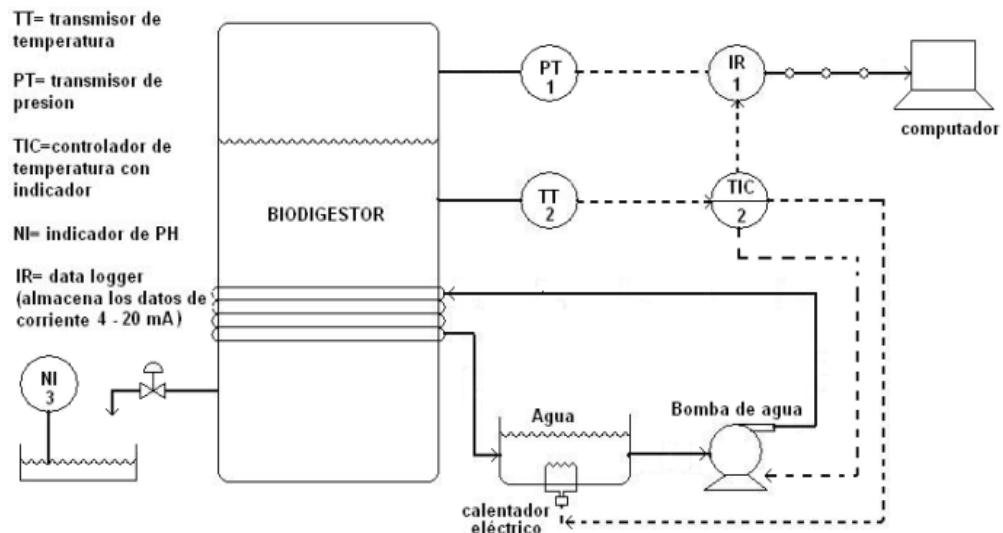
TT= transmisor de temperatura

PT= transmisor de presion

TIC=controlador de temperatura con indicador

NI= indicador de PH

IR= data logger (almacena los datos de corriente 4 - 20 mA)

BIODIGESTOR

PT
1

IR
1

computador

TT
2

TIC
2

NI
3

Agua

Bomba de agua

calentador eléctrico